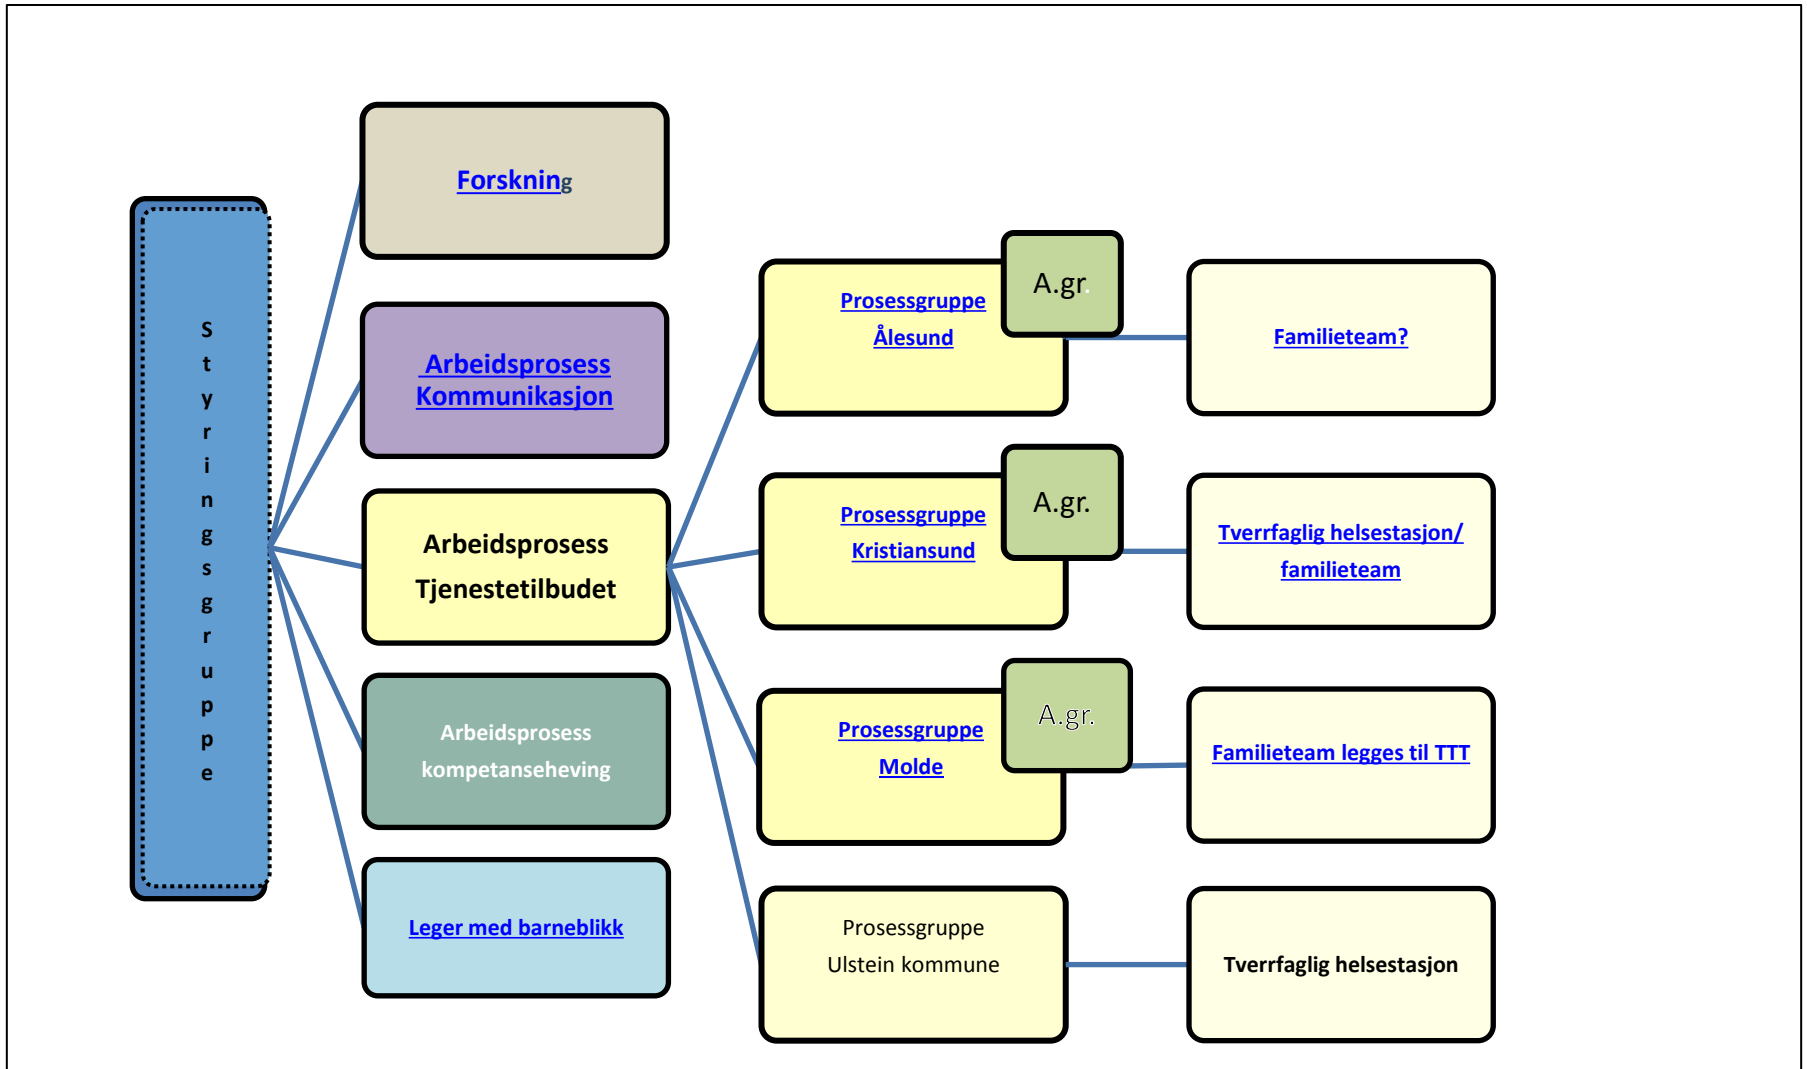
Styringsgruppe

Forskning

Arbeidsprosess Kommunikasjon

Arbeidsprosess Tjenestetilbudet

Arbeidsprosess kompetanseheving

Leger med barneblikk

Prosessgruppe Ålesund

A.gr.

Familieteam?

Prosessgruppe Kristiansund

A.gr.

Tverrfaglig helsestasjon/ familieteam

Prosessgruppe Molde

A.gr.

Familieteam legges til TTT

Prosessgruppe Ulstein kommune

Tverrfaglig helsestasjon